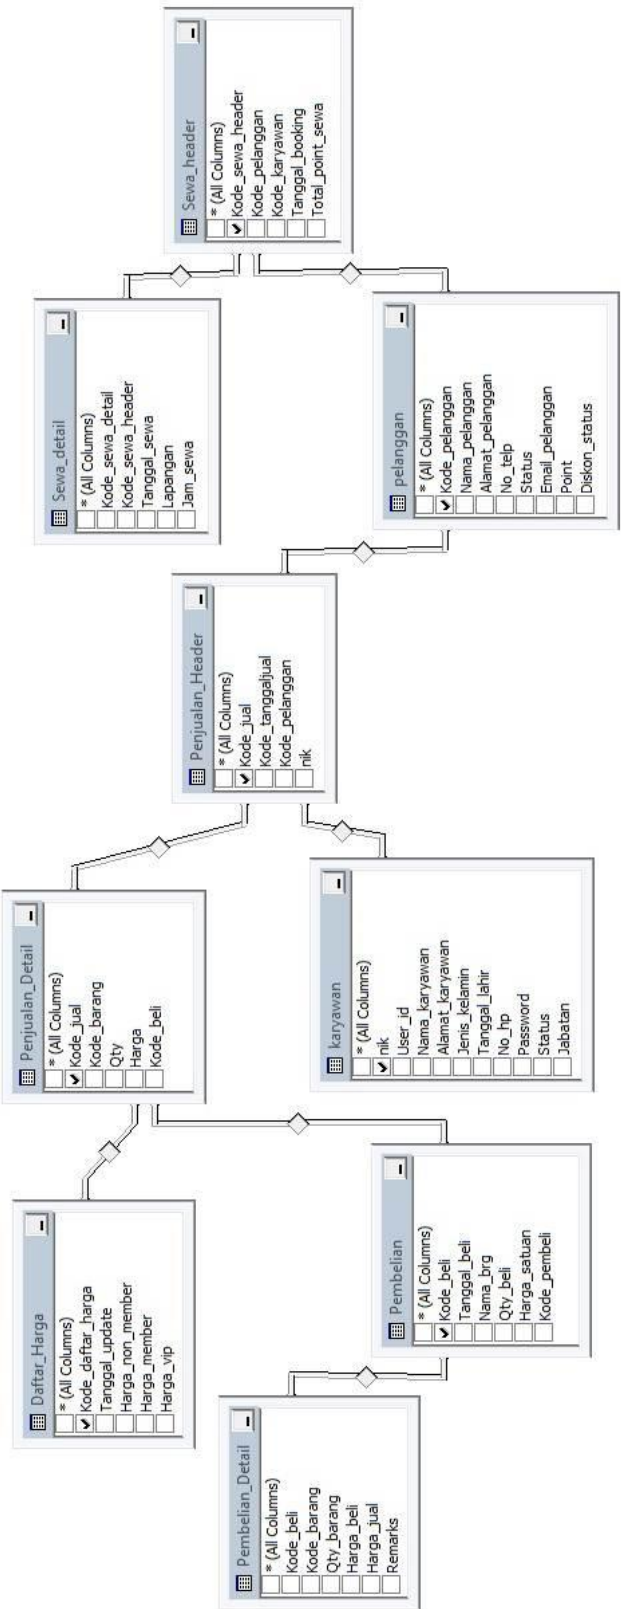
Sewa_header
* (All Columns)
Kode_sewa_header
Kode_pelanggan
Kode_karyawan
Tanggal_booking
Total_point_sewa

Sewa_detail
* (All Columns)
Kode_sewa_detail
Kode_sewa_header
Tanggal_sewa
Lapangan
Jam_sewa

pelanggan
* (All Columns)
Kode_pelanggan
Nama_pelanggan
Alamat_pelanggan
No_telp
Status
Email_pelanggan
Point
Diskon_status

Penjualan_Header
* (All Columns)
Kode_jual
Kode_tanggaljual
Kode_pelanggan
nik

Penjualan_Detail
* (All Columns)
Kode_jual
Kode_barang
Qty
Harga
Kode_beli

karyawan
* (All Columns)
nik
User_id
Nama_karyawan
Alamat_karyawan
Jenis_kelamin
Tanggal_lahir
No_hp
Password
Status
Jabatan

Daftar_Harga
* (All Columns)
Kode_daftar_harga
Tanggal_update
Harga_non_member
Harga_member
Harga_vip

Pembelian
* (All Columns)
Kode_beli
Tanggal_beli
Nama_brg
Qty_beli
Harga_satuan
Kode_pembeli

Pembelian_Detail
* (All Columns)
Kode_beli
Kode_barang
Qty_barang
Harga_beli
Harga_jual
Remarks